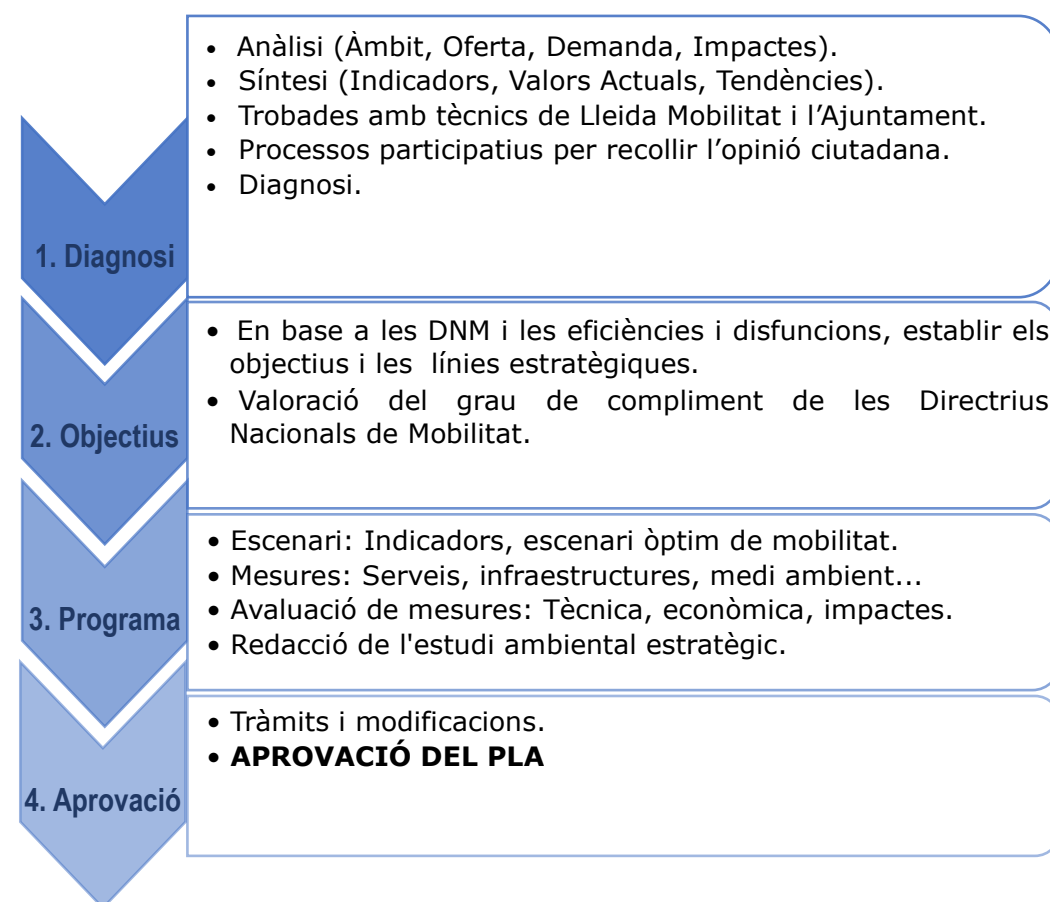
1. Diagnosi

- Anàlisi (Àmbit, Oferta, Demanda, Impactes).
- Síntesi (Indicadors, Valors Actuals, Tendències).
- Trobades amb tècnics de Lleida Mobilitat i l'Ajuntament.
- Processos participatius per recollir l'opinió ciutadana.
- Diagnosi.

2. Objectius

- En base a les DNM i les eficiències i disfuncions, establir els objectius i les línies estratègiques.
- Valoració del grau de compliment de les Directrius Nacionals de Mobilitat.

3. Programa

- Escenari: Indicadors, escenari òptim de mobilitat.
- Mesures: Serveis, infraestructures, medi ambient...
- Avaluació de mesures: Tècnica, econòmica, impactes.
- Redacció de l'estudi ambiental estratègic.

4. Aprovació

- Tràmits i modificacions.
- **APROVACIÓ DEL PLA**